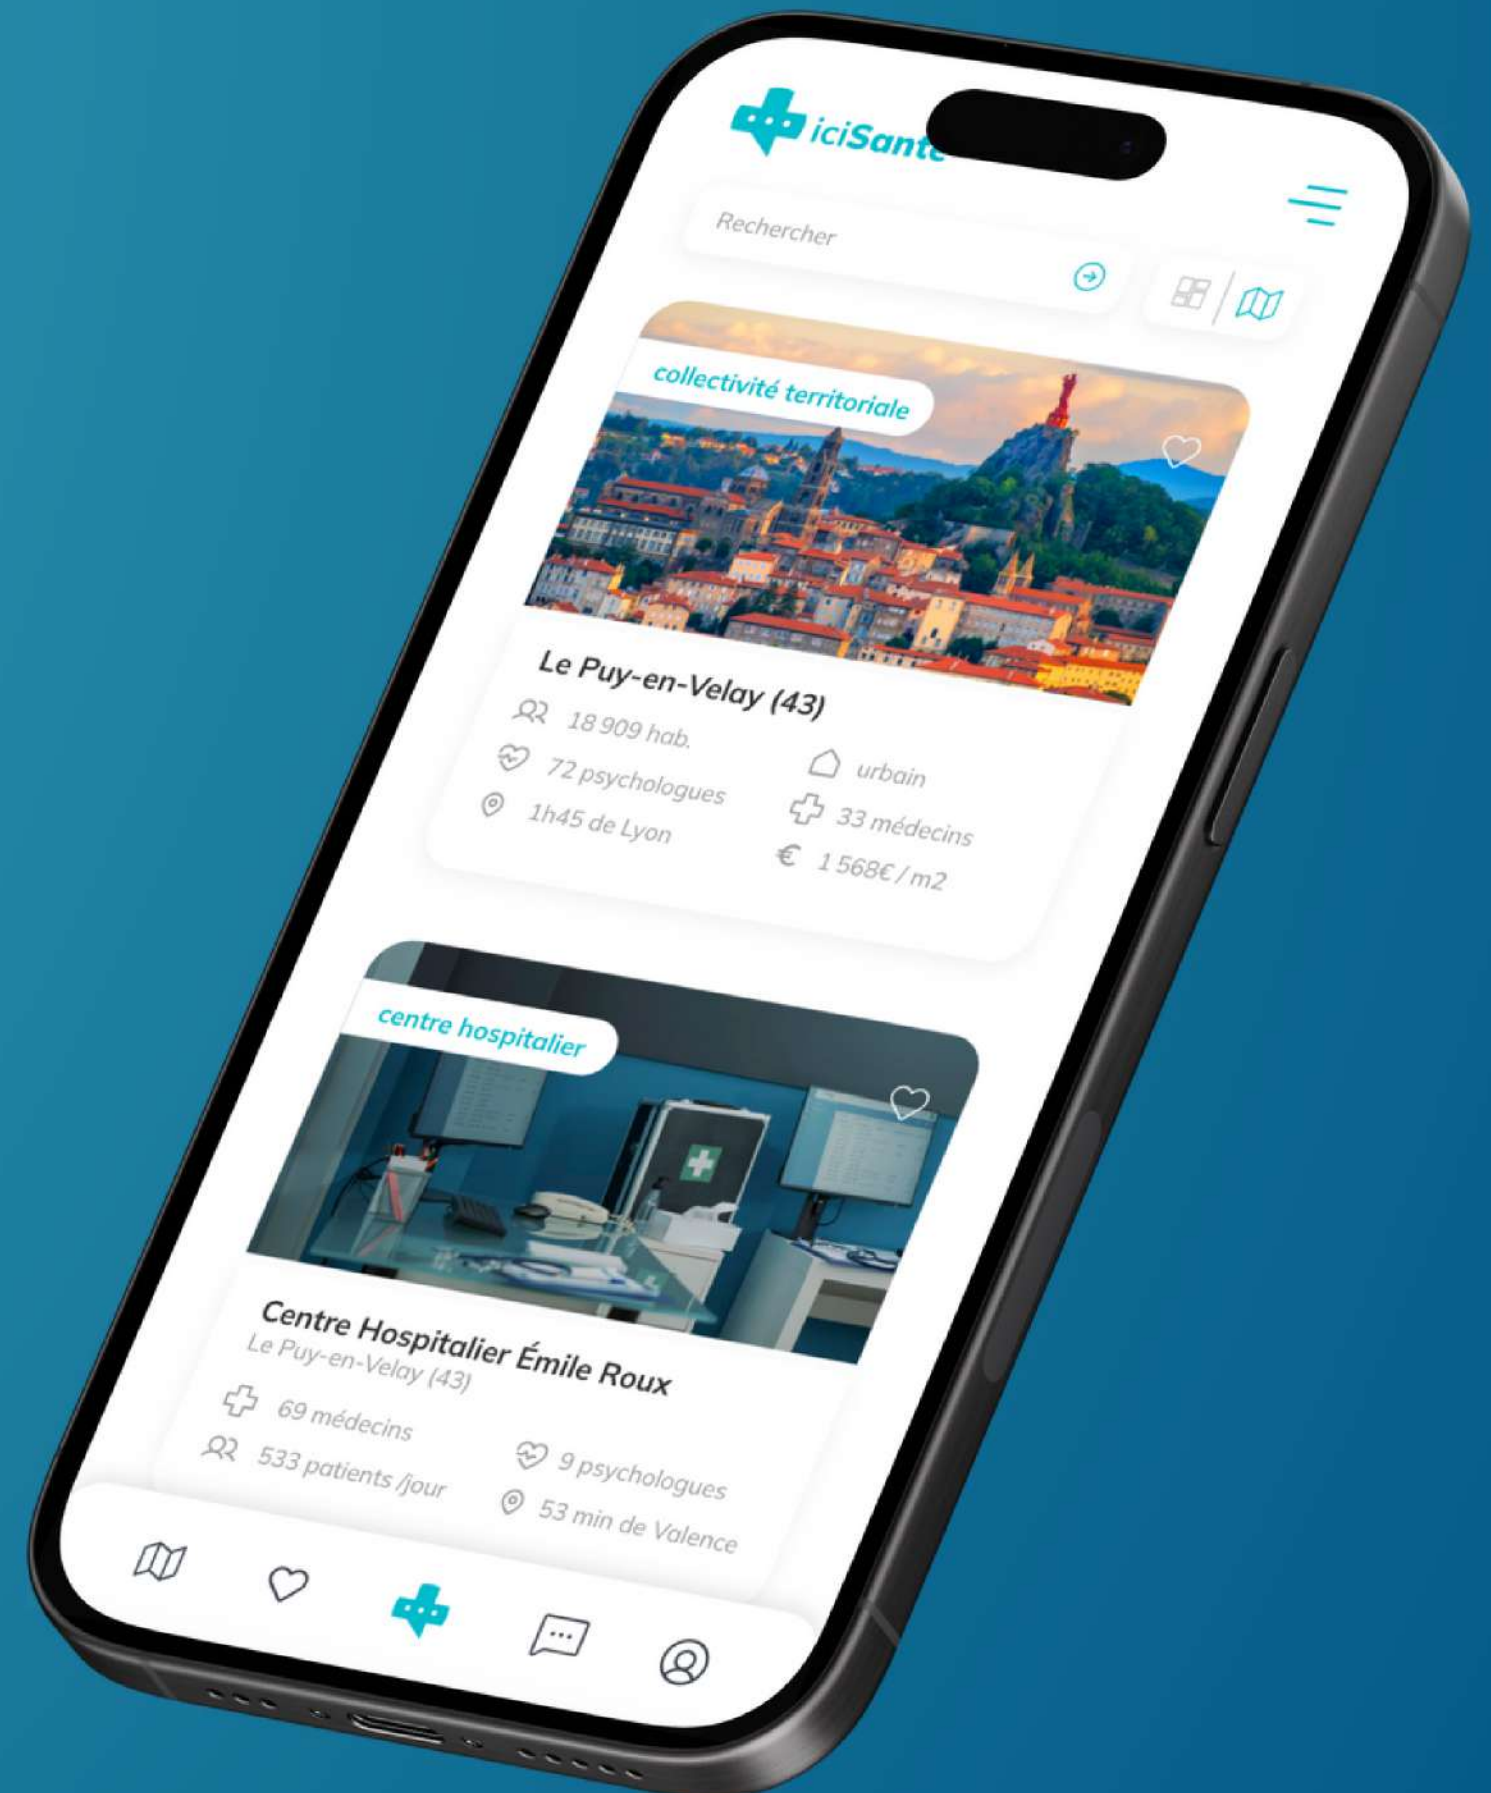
iciSant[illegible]

Rechercher

collectivité territoriale

Le Puy-en-Velay (43)

18 909 hab.

72 psychologues

urbain

1h45 de Lyon

33 médecins

1 568€ / m2

centre hospitalier

Centre Hospitalier Émile Roux

Le Puy-en-Velay (43)

69 médecins

533 patients /jour

9 psychologues

53 min de Valence